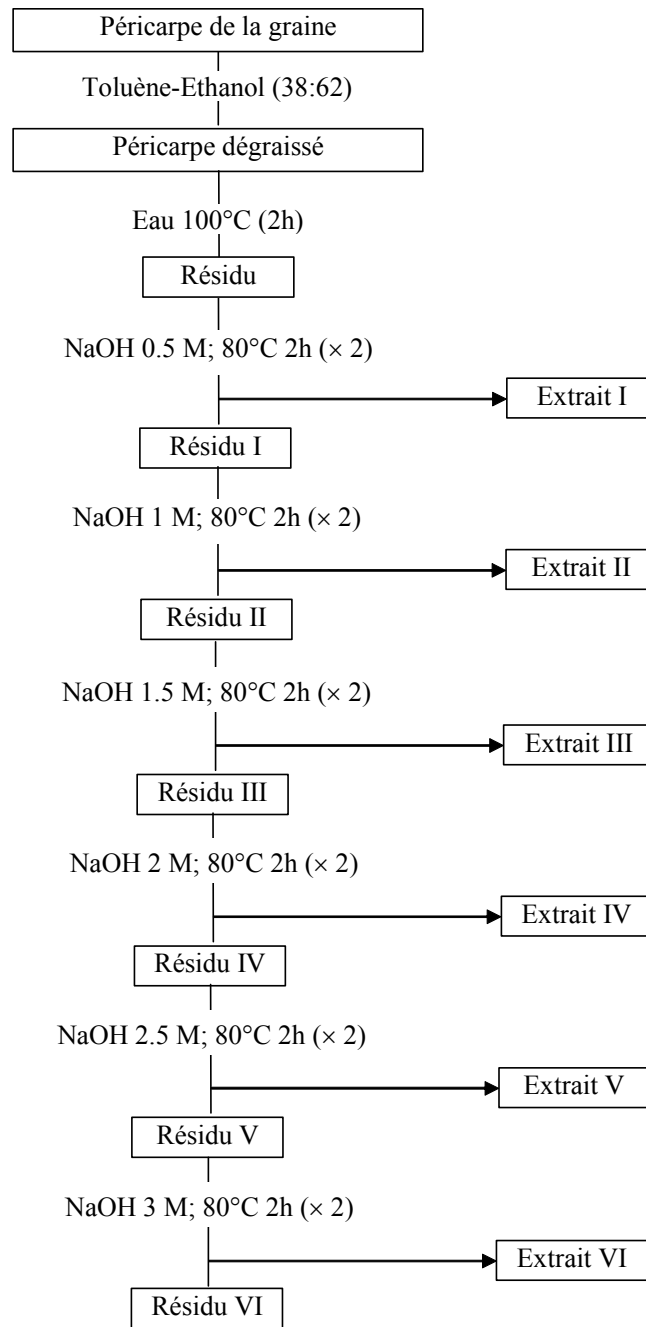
Péricarpe de la graine

Toluène-Ethanol (38:62)

Péricarpe dégraissé

Eau 100°C (2h)

Résidu

NaOH 0.5 M; 80°C 2h (× 2)

Extrait I

Résidu I

NaOH 1 M; 80°C 2h (× 2)

Extrait II

Résidu II

NaOH 1.5 M; 80°C 2h (× 2)

Extrait III

Résidu III

NaOH 2 M; 80°C 2h (× 2)

Extrait IV

Résidu IV

NaOH 2.5 M; 80°C 2h (× 2)

Extrait V

Résidu V

NaOH 3 M; 80°C 2h (× 2)

Extrait VI

Résidu VI